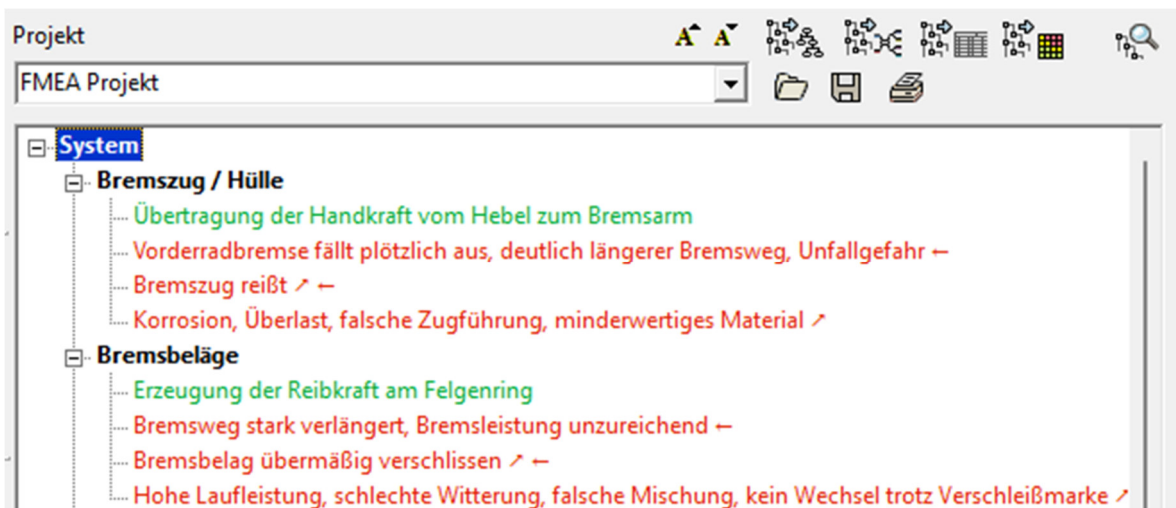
Projekt

FMEA Projekt

System
Bremszug / Hülle
Übertragung der Handkraft vom Hebel zum Bremsarm
Vorderradbremse fällt plötzlich aus, deutlich längerer Bremsweg, Unfallgefahr ←
Bremszug reißt ↗ ←
Korrosion, Überlast, falsche Zugführung, minderwertiges Material ↗
Bremsbeläge
Erzeugung der Reibkraft am Felgenring
Bremsweg stark verlängert, Bremsleistung unzureichend ←
Bremsbelag übermäßig verschlissen ↗ ←
Hohe Laufleistung, schlechte Witterung, falsche Mischung, kein Wechsel trotz Verschleißmarke ↗